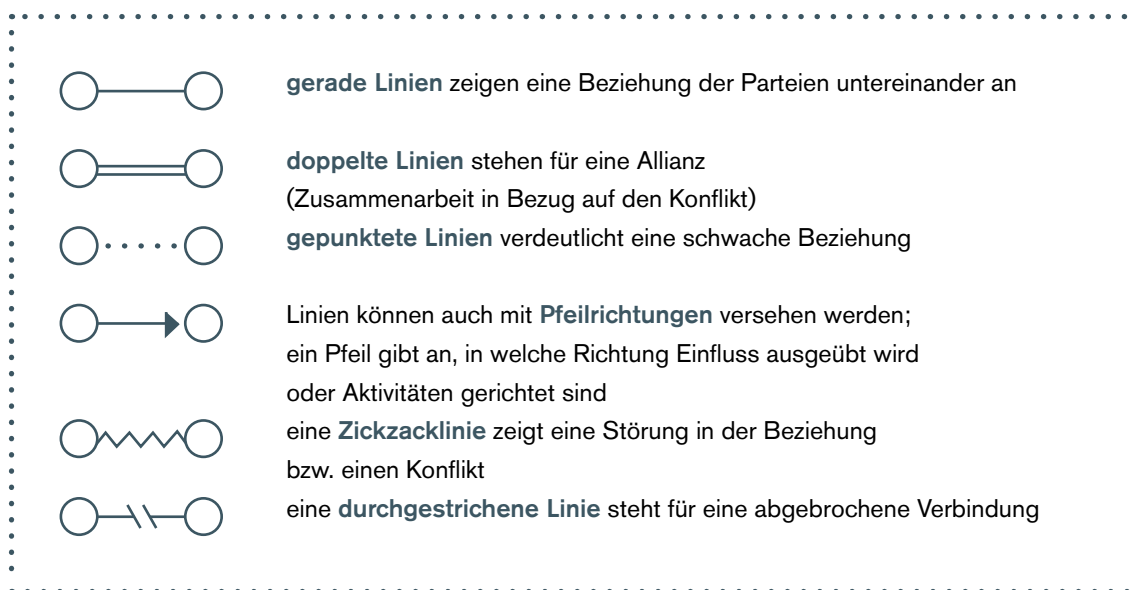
gerade Linien zeigen eine Beziehung der Parteien untereinander an

doppelte Linien stehen für eine Allianz
(Zusammenarbeit in Bezug auf den Konflikt)

gepunktete Linien verdeutlicht eine schwache Beziehung

Linien können auch mit Pfeilrichtungen versehen werden;
ein Pfeil gibt an, in welche Richtung Einfluss ausgeübt wird
oder Aktivitäten gerichtet sind

eine Zickzacklinie zeigt eine Störung in der Beziehung
bzw. einen Konflikt

eine durchgestrichene Linie steht für eine abgebrochene Verbindung